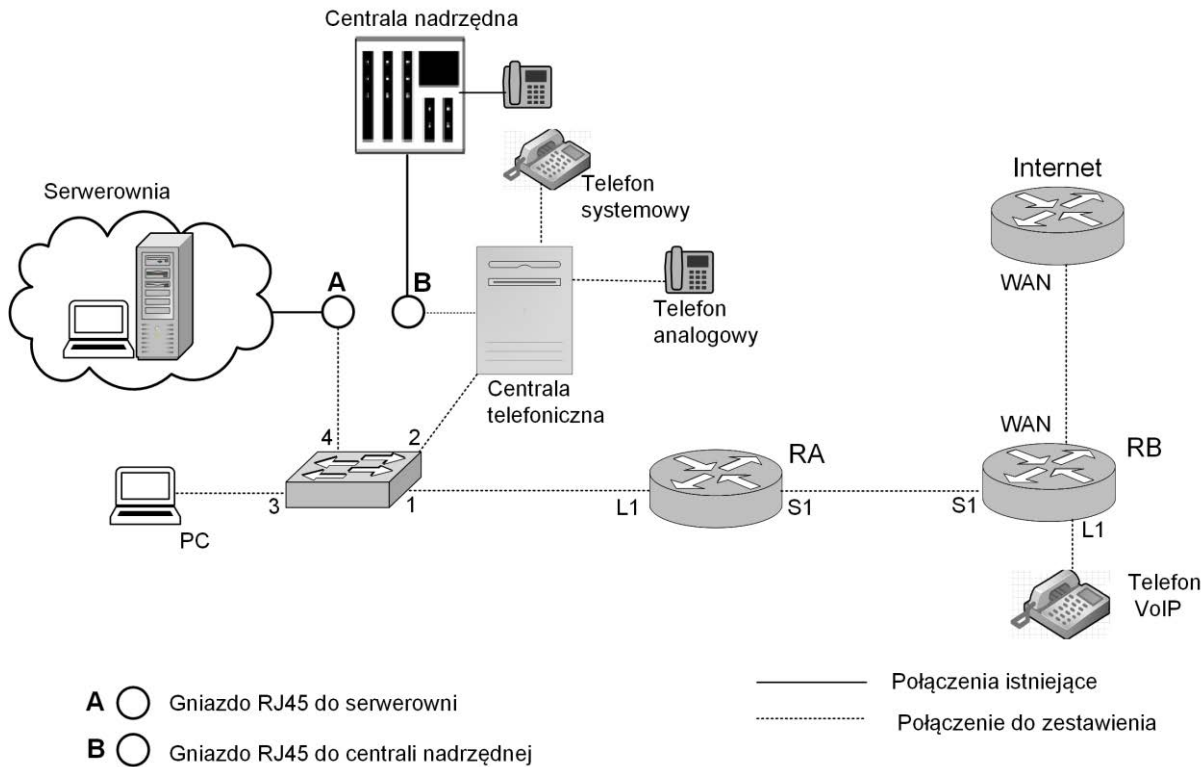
Centrala nadrzędna

Serwerownia

A

B

Telefon systemowy

Telefon analogowy

Centrala telefoniczna

Internet

WAN

WAN

RA

RB

4

2

3

1

PC

L1

S1

S1

L1

Telefon VoIP

A Gniazdo RJ45 do serwerowni

B Gniazdo RJ45 do centrali nadrzędnej

Połączenia istniejące

Połączenie do zestawienia